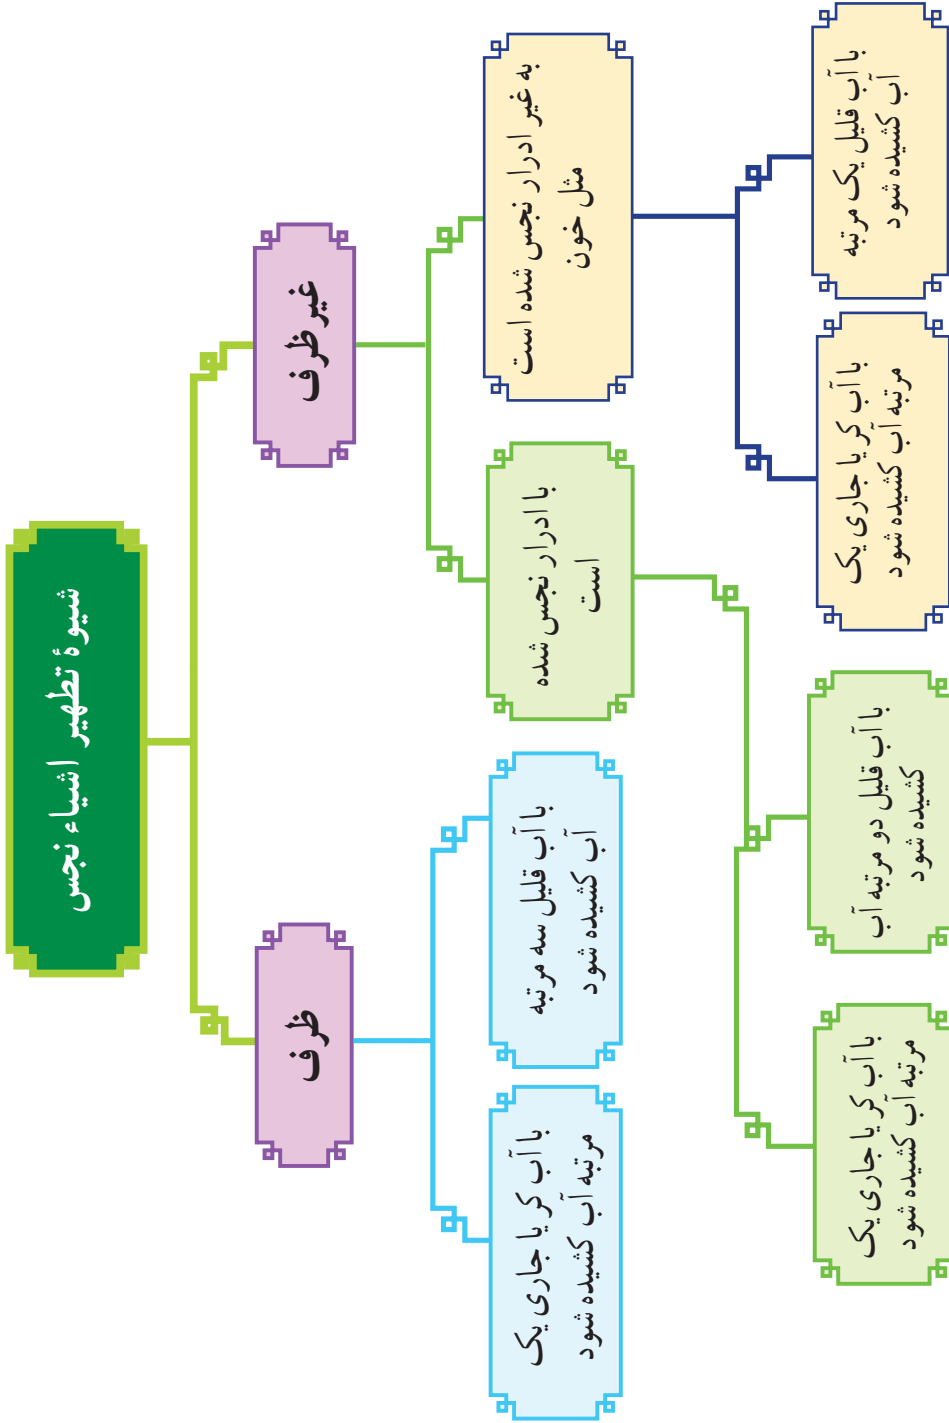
شیوهٔ تطهیر اشیاء نجس

غیر ظرف

ظرف

به غیر ادرار نجس شده است مثل خون

با ادرار نجس شده است

با آب قلیل سه مرتبه آب کشیده شود

با آب کر یا جاری یک مرتبه آب کشیده شود

با آب قلیل یک مرتبه آب کشیده شود

با آب کر یا جاری یک مرتبه آب کشیده شود

با آب قلیل دو مرتبه آب کشیده شود

با آب کر یا جاری یک مرتبه آب کشیده شود